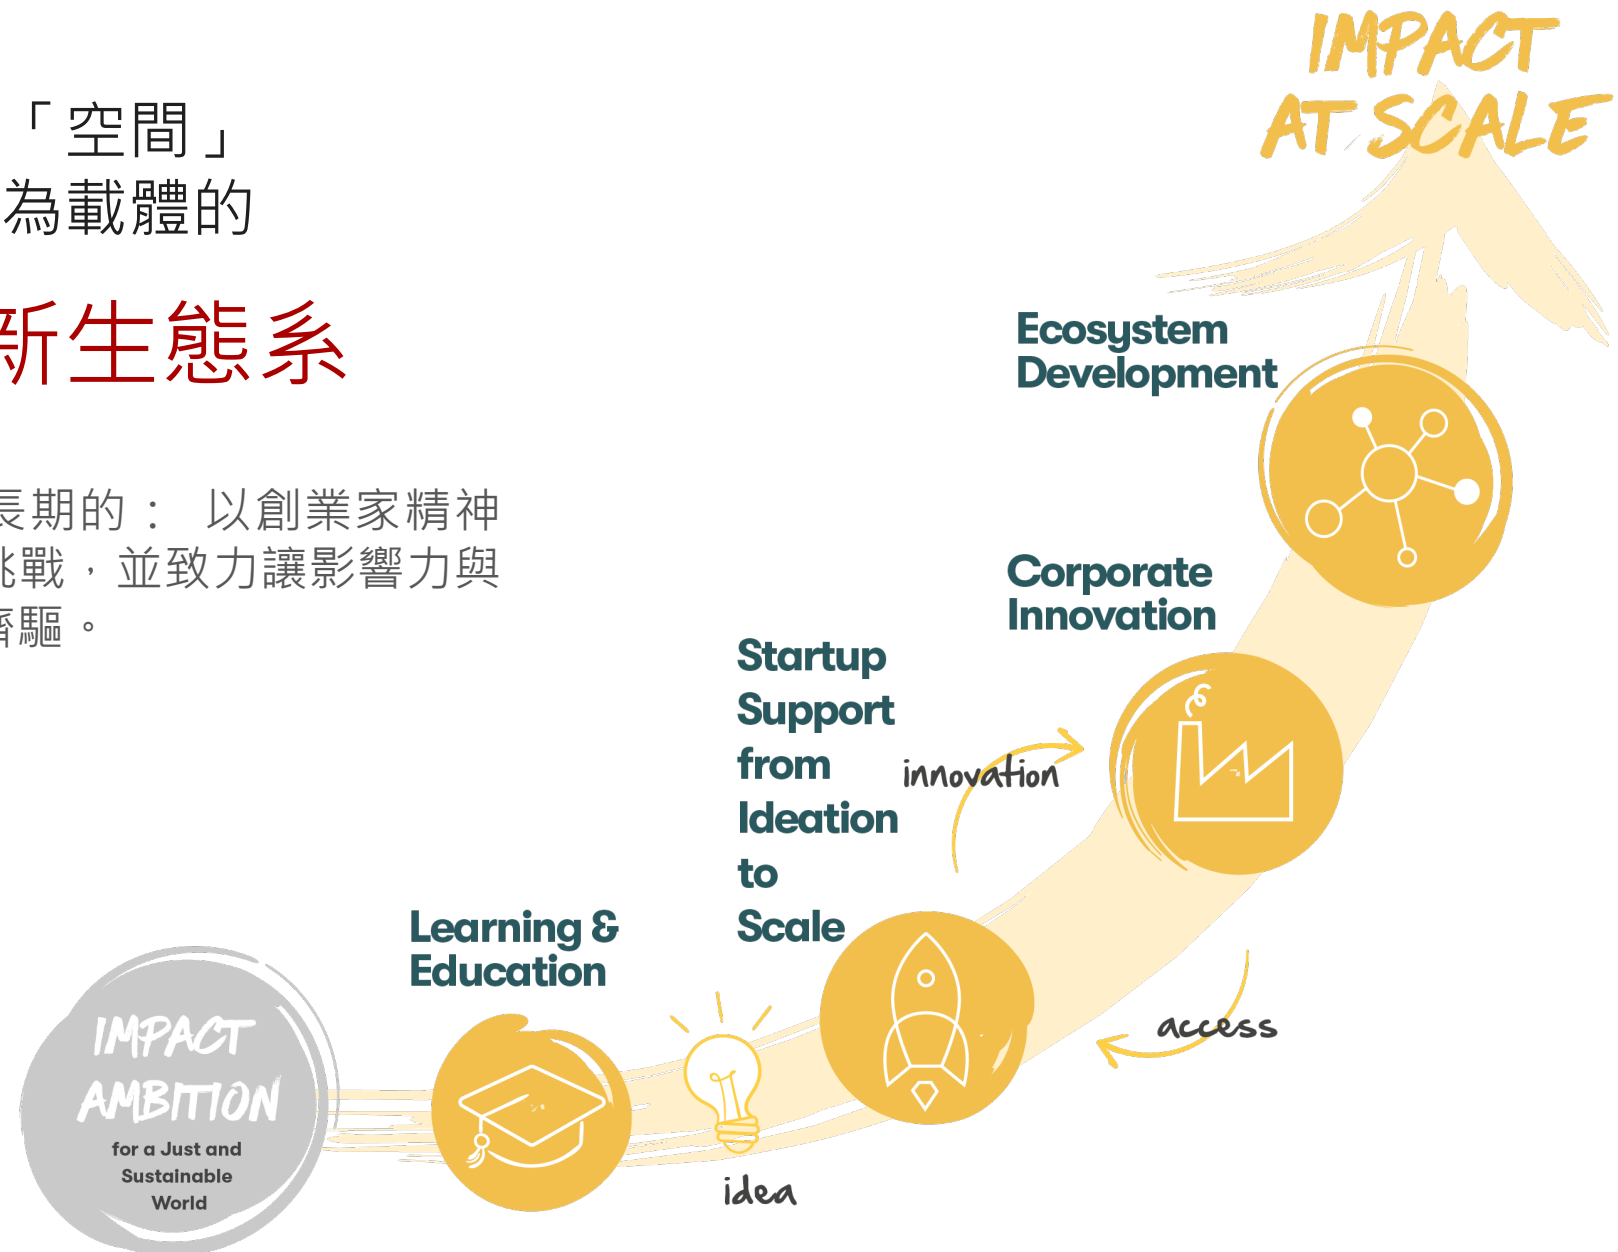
「空間」
為載體的

新生態系

長期的： 以創業家精神
挑戰，並致力讓影響力與
齊驅。

IMPACT AT SCALE

Ecosystem Development

Corporate Innovation

Startup Support from Ideation to Scale

innovation

Learning & Education

access

idea

IMPACT AMBITION
for a Just and Sustainable World